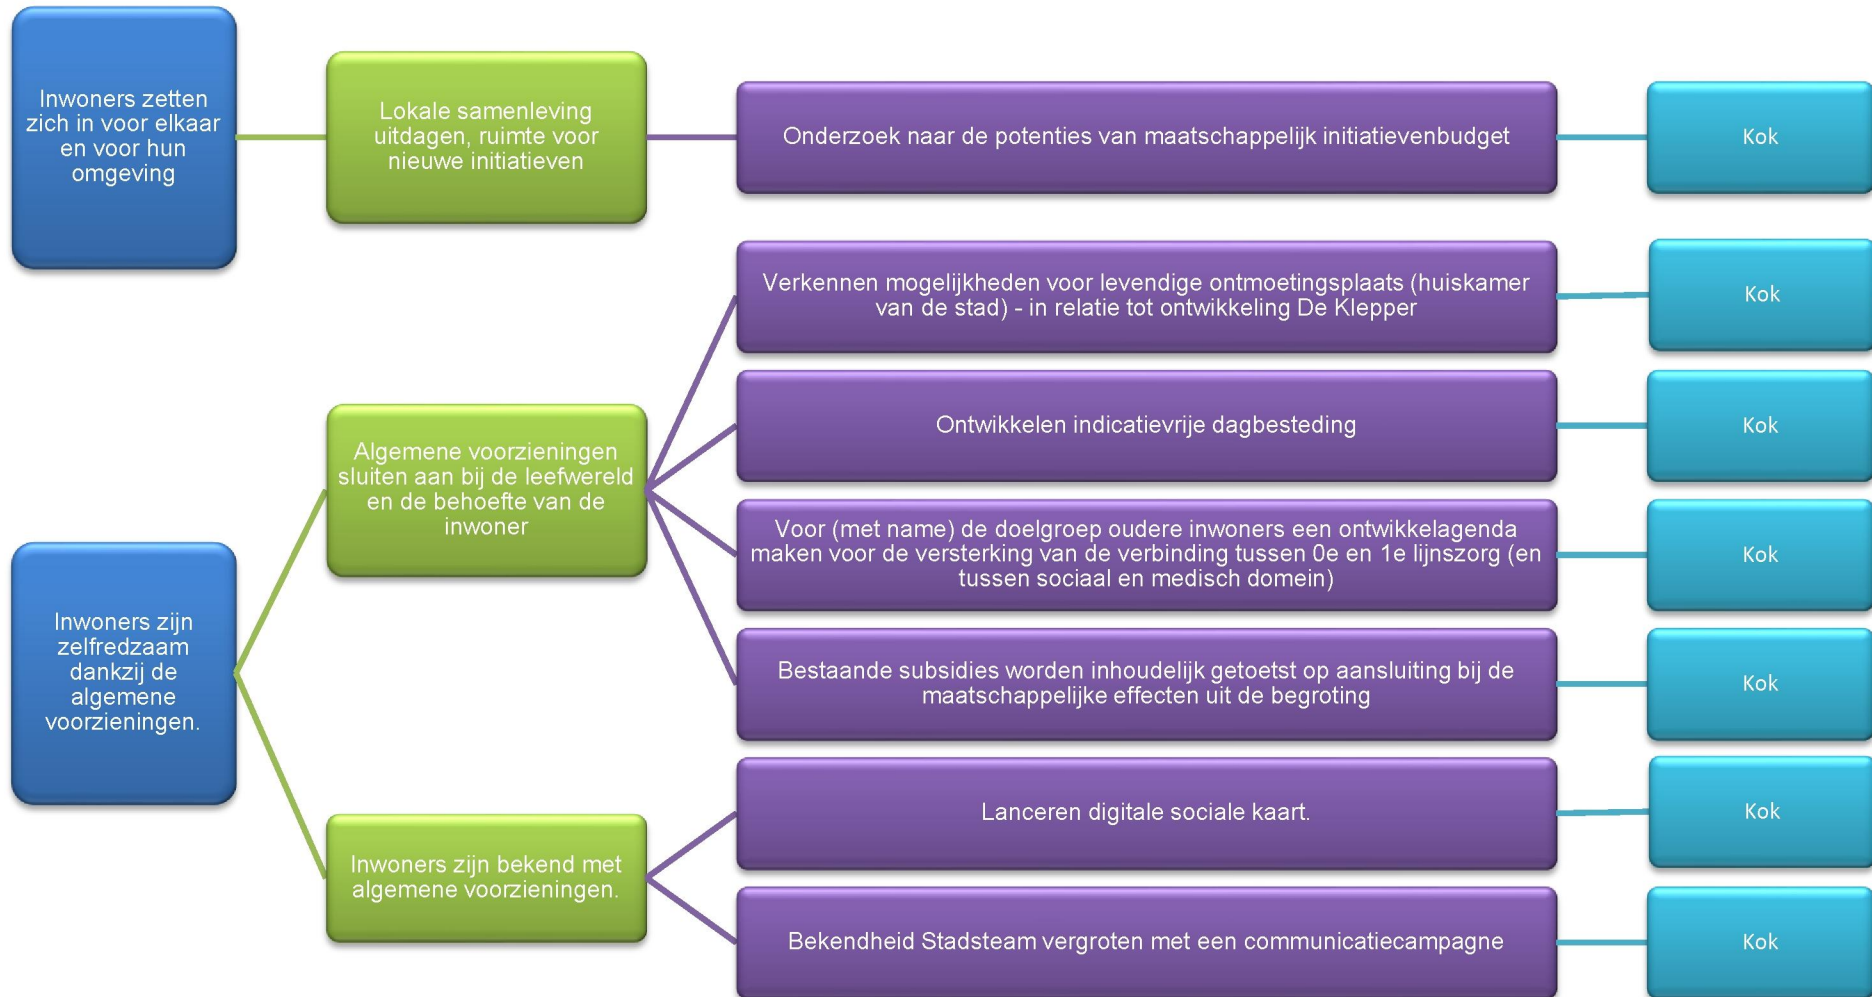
Inwoners zetten zich in voor elkaar en voor hun omgeving

Lokale samenleving uitdagen, ruimte voor nieuwe initiatieven

Onderzoek naar de potenties van maatschappelijk initiatievenbudget

Kok

Inwoners zijn zelfredzaam dankzij de algemene voorzieningen.

Algemene voorzieningen sluiten aan bij de leefwereld en de behoefte van de inwoner

Verkennen mogelijkheden voor levendige ontmoetingsplaats (huiskamer van de stad) - in relatie tot ontwikkeling De Klepper

Kok

Ontwikkelen indicatievrije dagbesteding

Kok

Voor (met name) de doelgroep oudere inwoners een ontwikkelagenda maken voor de versterking van de verbinding tussen 0e en 1e lijnszorg (en tussen sociaal en medisch domein)

Kok

Bestaande subsidies worden inhoudelijk getoetst op aansluiting bij de maatschappelijke effecten uit de begroting

Kok

Inwoners zijn bekend met algemene voorzieningen.

Lanceren digitale sociale kaart.

Kok

Bekendheid Stadsteam vergroten met een communicatiecampagne

Kok